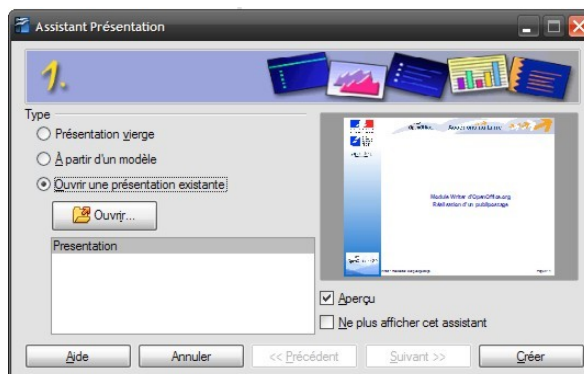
Assistant Présentation

1.

Type
Présentation vierge
À partir d'un modèle
Ouvrir une présentation existante

Ouvrir...

Presentation

Module Writer d'OpenOffice.org
Réalisation d'un publipostage

Aperçu
Ne plus afficher cet assistant

Aide
Annuler
<< Précédent
Suivant >>
Créer